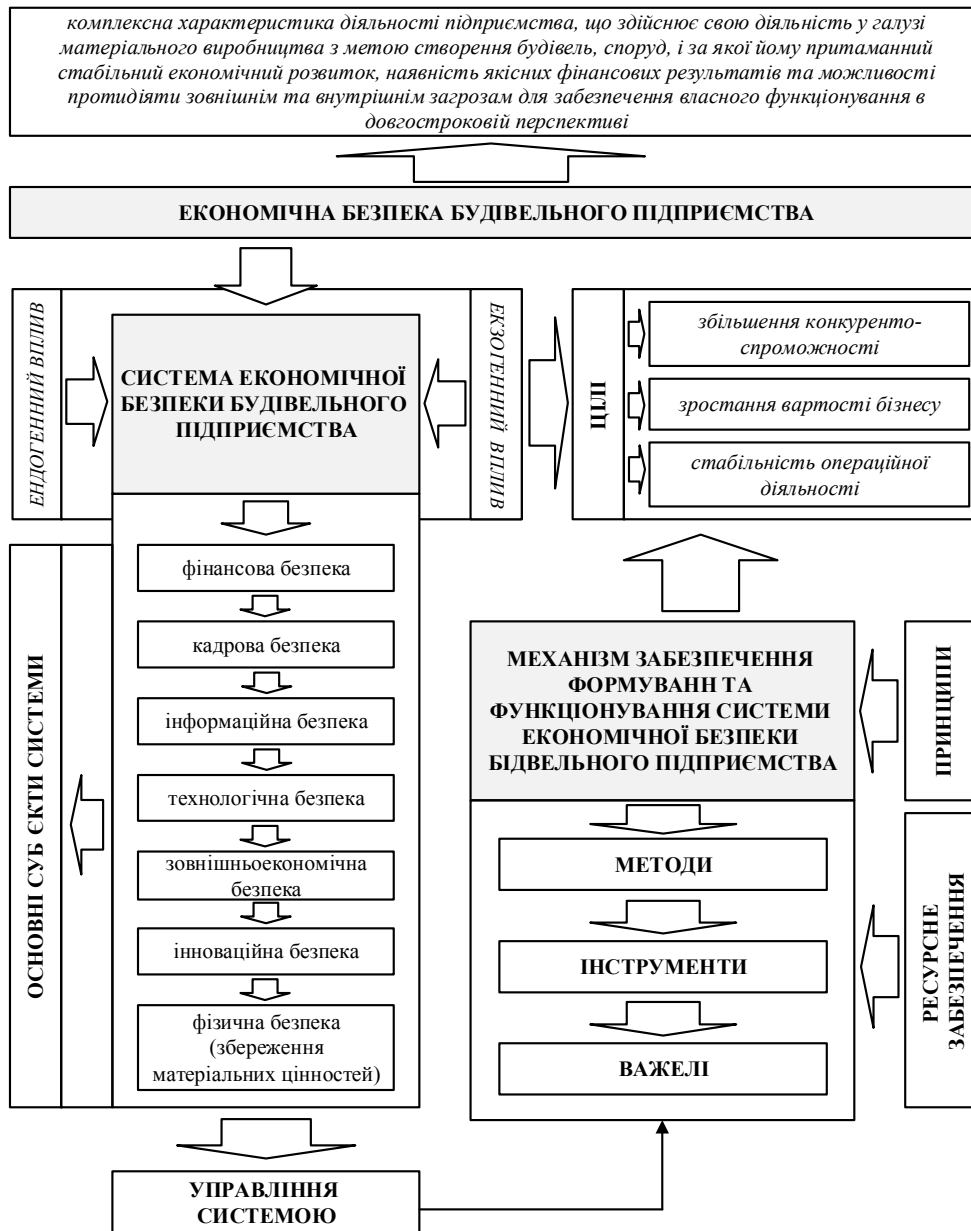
комплексна характеристика діяльності підприємства, що здійснює свою діяльність у галузі матеріального виробництва з метою створення будівель, споруд, і за якої йому притаманний стабільний економічний розвиток, наявність якісних фінансових результатів та можливості протидіяти зовнішнім та внутрішнім загрозам для забезпечення власного функціонування в довгостроковій перспективі

ЕКОНОМІЧНА БЕЗПЕКА БУДІВЕЛЬНОГО ПІДПРИЄМСТВА

ЕНДОГЕННИЙ ВПЛИВ

СИСТЕМА ЕКОНОМІЧНОЇ БЕЗПЕКИ БУДІВЕЛЬНОГО ПІДПРИЄМСТВА

ЕКЗОГЕННИЙ ВПЛИВ

ЦІЛІ

збільшення конкурентоспроможності

зростання вартості бізнесу

стабільність операційної діяльності

ОСНОВНІ СУБ ЄКТИ СИСТЕМИ

фінансова безпека

кадрова безпека

інформаційна безпека

технологічна безпека

зовнішньоекономічна безпека

інноваційна безпека

фізична безпека (збереження матеріальних цінностей)

МЕХАНІЗМ ЗАБЕЗПЕЧЕННЯ ФОРМУВАНН ТА ФУНКЦІОНУВАННЯ СИСТЕМИ ЕКОНОМІЧНОЇ БЕЗПЕКИ БІДВЕЛЬНОГО ПІДПРИЄМСТВА

ПРИНЦИПИ

МЕТОДИ

ІНСТРУМЕНТИ

ВАЖЕЛІ

РЕСУРСНЕ ЗАБЕЗПЕЧЕННЯ

УПРАВЛІННЯ СИСТЕМОЮ